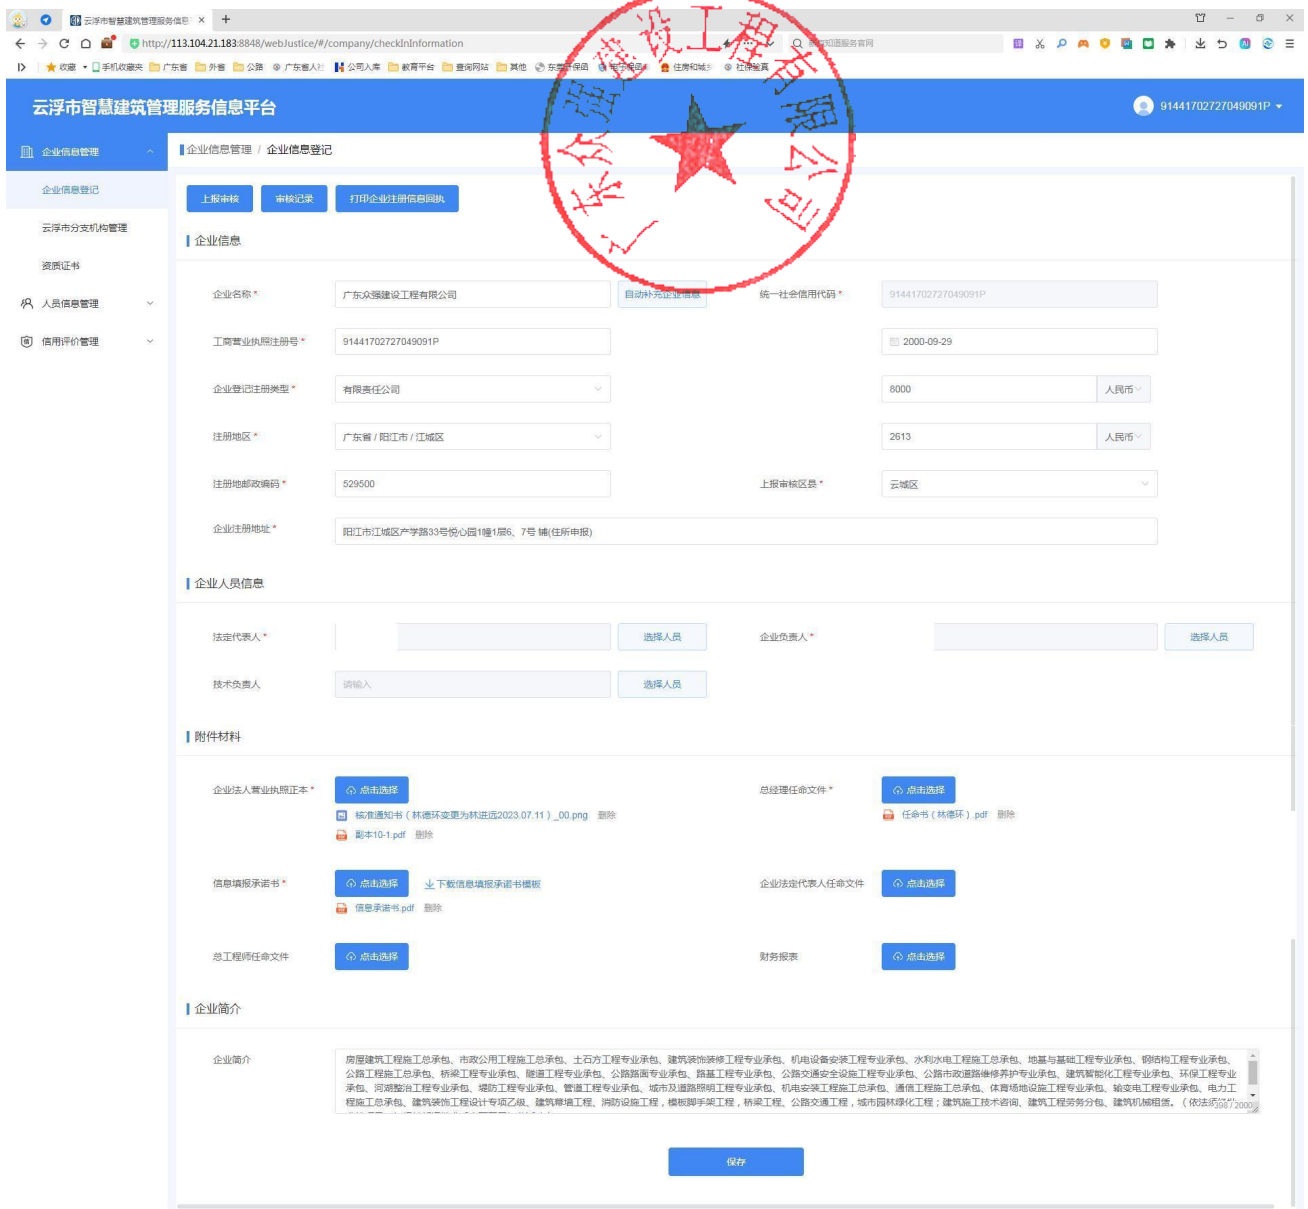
云浮市智慧建筑管理服务信息 ×

http://113.104.21.183:8848/webJustice/#/company/checkInInformation

收藏 手机收藏夹 广东省 外省 公路 广东省人社 公司入库 教育平台 查询网站 其他 东莞社保 住房和城乡 社保

广东众强建设工程有限公司

云浮市智慧建筑管理服务信息平台

91441702727049091P

企业信息管理
企业信息登记
云浮市分支机构管理
资质证书
人员信息管理
信用评价管理

企业信息管理 / 企业信息登记

上报审核 审核记录 打印企业注册信息回执

企业信息

企业名称 * 广东众强建设工程有限公司 自动补充企业信息 统一社会信用代码 * 91441702727049091P

工商营业执照注册号 * 91441702727049091P 2000-09-29

企业登记注册类型 * 有限责任公司 8000 人民币

注册地区 * 广东省 / 阳江市 / 江城区 2613 人民币

注册地邮政编码 * 529500 上报审核区县 * 云城区

企业注册地址 * 阳江市江城区产学路33号悦心园1幢1层6、7号铺(住所申报)

企业人员信息

法定代表人 * 选择人员 企业负责人 * 选择人员

技术负责人 请输入 选择人员

附件材料

企业法人营业执照正本 * 点击选择
核准通知书（林德环变更为林进远2023.07.11）_00.png 删除
副本10-1.pdf 删除

总经理任命文件 * 点击选择
任命书（林德环）.pdf 删除

信息填报承诺书 * 点击选择 下载信息填报承诺书模板
信息承诺书.pdf 删除

企业法定代表人任命文件 点击选择

总工程师任命文件 点击选择

财务报表 点击选择

企业简介

企业简介 房屋建筑工程施工总承包、市政公用工程施工总承包、土石方工程专业承包、建筑装饰装修工程专业承包、机电设备安装工程专业承包、水利水电工程施工总承包、地基与基础工程专业承包、钢结构工程专业承包、公路工程施工总承包、桥梁工程专业承包、隧道工程专业承包、公路路面专业承包、路基工程专业承包、公路交通安全设施工程专业承包、公路市政道路维修养护专业承包、建筑智能化工程专业承包、环保工程专业承包、河湖整治工程专业承包、堤防工程专业承包、管道工程专业承包、城市及道路照明工程专业承包、机电安装工程施工总承包、通信工程施工总承包、体育场地设施工程专业承包、输变电工程专业承包、电力工程施工总承包、建筑装饰工程设计专项乙级、建筑幕墙工程、消防设施工程，模板脚手架工程，桥梁工程、公路交通工程，城市园林绿化工程；建筑施工技术咨询、建筑工程劳务分包、建筑机械租赁。（依法须 1987/2000

保存